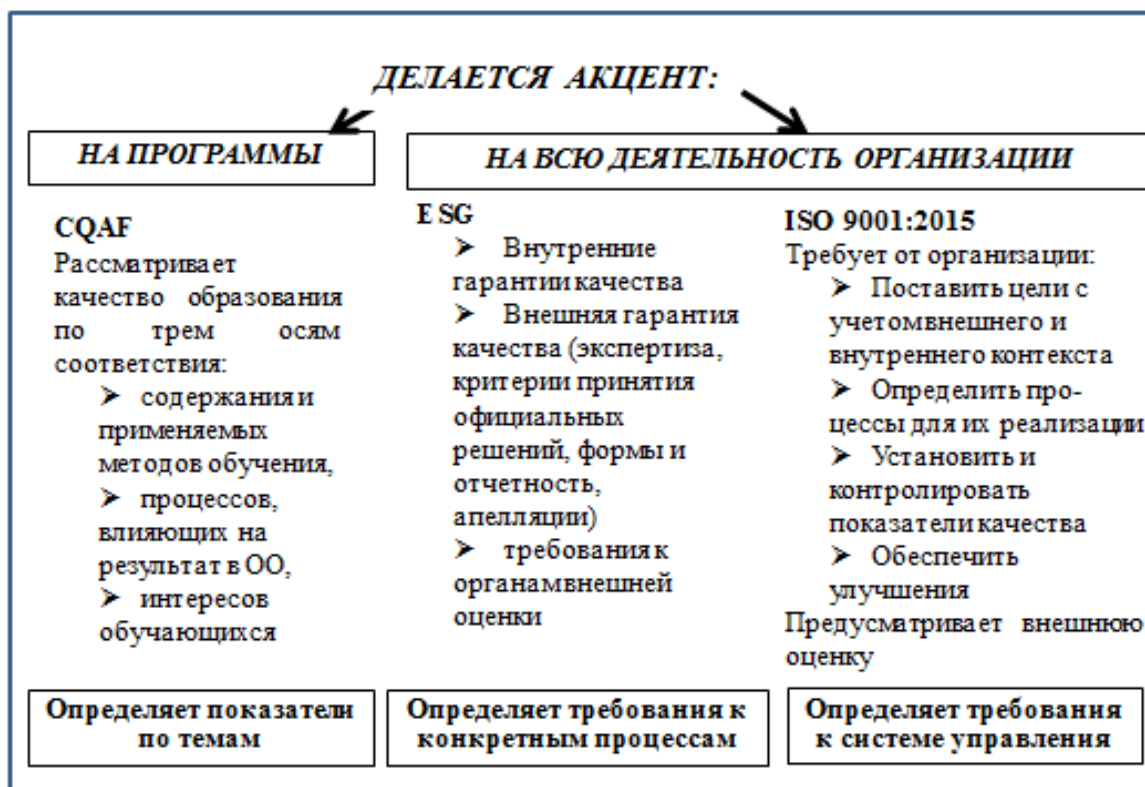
ДЕЛАЕТСЯ АКЦЕНТ:

НА ПРОГРАММЫ

НА ВСЮ ДЕЯТЕЛЬНОСТЬ ОРГАНИЗАЦИИ

CQAF
Рассматривает качество образования по трем осям соответствия:
➢ содержания и применяемых методов обучения,
➢ процессов, влияющих на результат в ОО,
➢ интересов обучающихся

E SG
➢ Внутренние гарантии качества
➢ Внешняя гарантия качества (экспертиза, критерии принятия официальных решений, формы и отчетность, апелляции)
➢ требования к органамвнешней оценки

ISO 9001:2015
Требует от организации:
➢ Поставить цели с учетомвнешнего и внутреннего контекста
➢ Определить процессы для их реализации
➢ Установить и контролировать показатели качества
➢ Обеспечить улучшения
Предусматривает внешнюю оценку

Определяет показатели по темам

Определяет требования к конкретным процессам

Определяет требования к системе управления